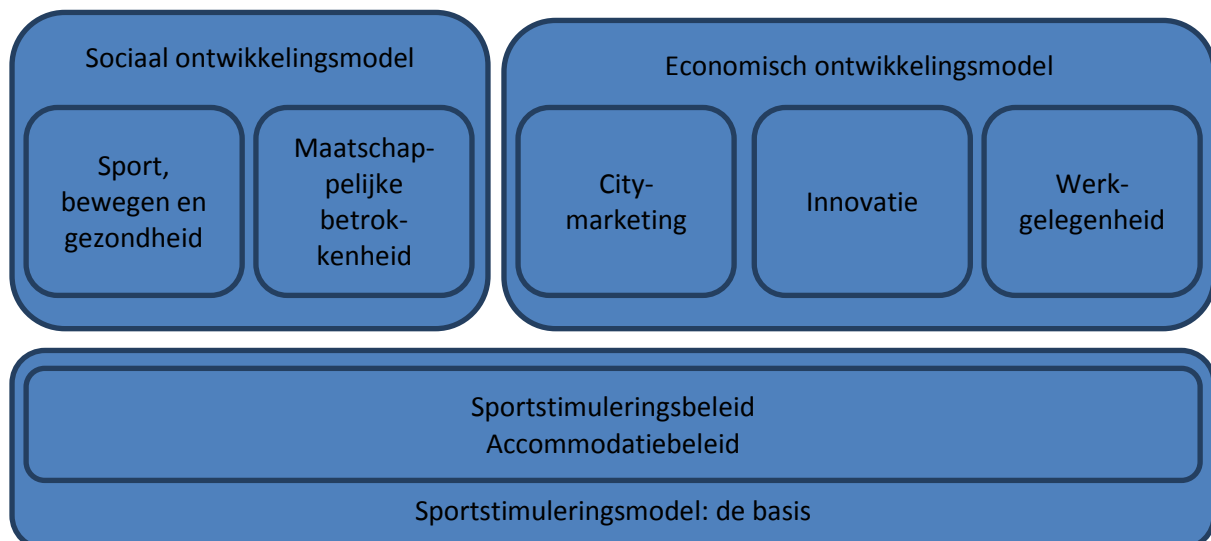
Sociaal ontwikkelingsmodel

Sport, bewegen en gezondheid

Maatschappelijke betrokkenheid

Economisch ontwikkelingsmodel

Citymarketing

Innovatie

Werkgelegenheid

Sportstimuleringsbeleid
Accommodatiebeleid

Sportstimuleringsmodel: de basis